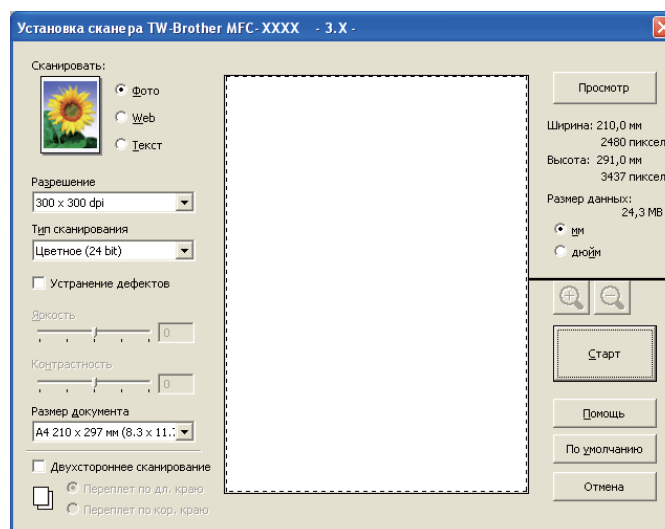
Установка сканера TW-Brother MFC-XXXX - 3.X -

Сканировать:

Фото

Web

Текст

Разрешение

300 x 300 dpi

Тип сканирования

Цветное (24 bit)

Устранение дефектов

Яркость

0

Контрастность

0

Размер документа

A4 210 x 297 мм (8.3 x 11.7

Двухстороннее сканирование

Переплет по дл. краю

Переплет по кор. краю

Просмотр

Ширина: 210,0 мм
2480 пиксел

Высота: 291,0 мм
3437 пиксел

Размер данных:
24,3 MB

мм

дюйм

Старт

Помощь

По умолчанию

Отмена